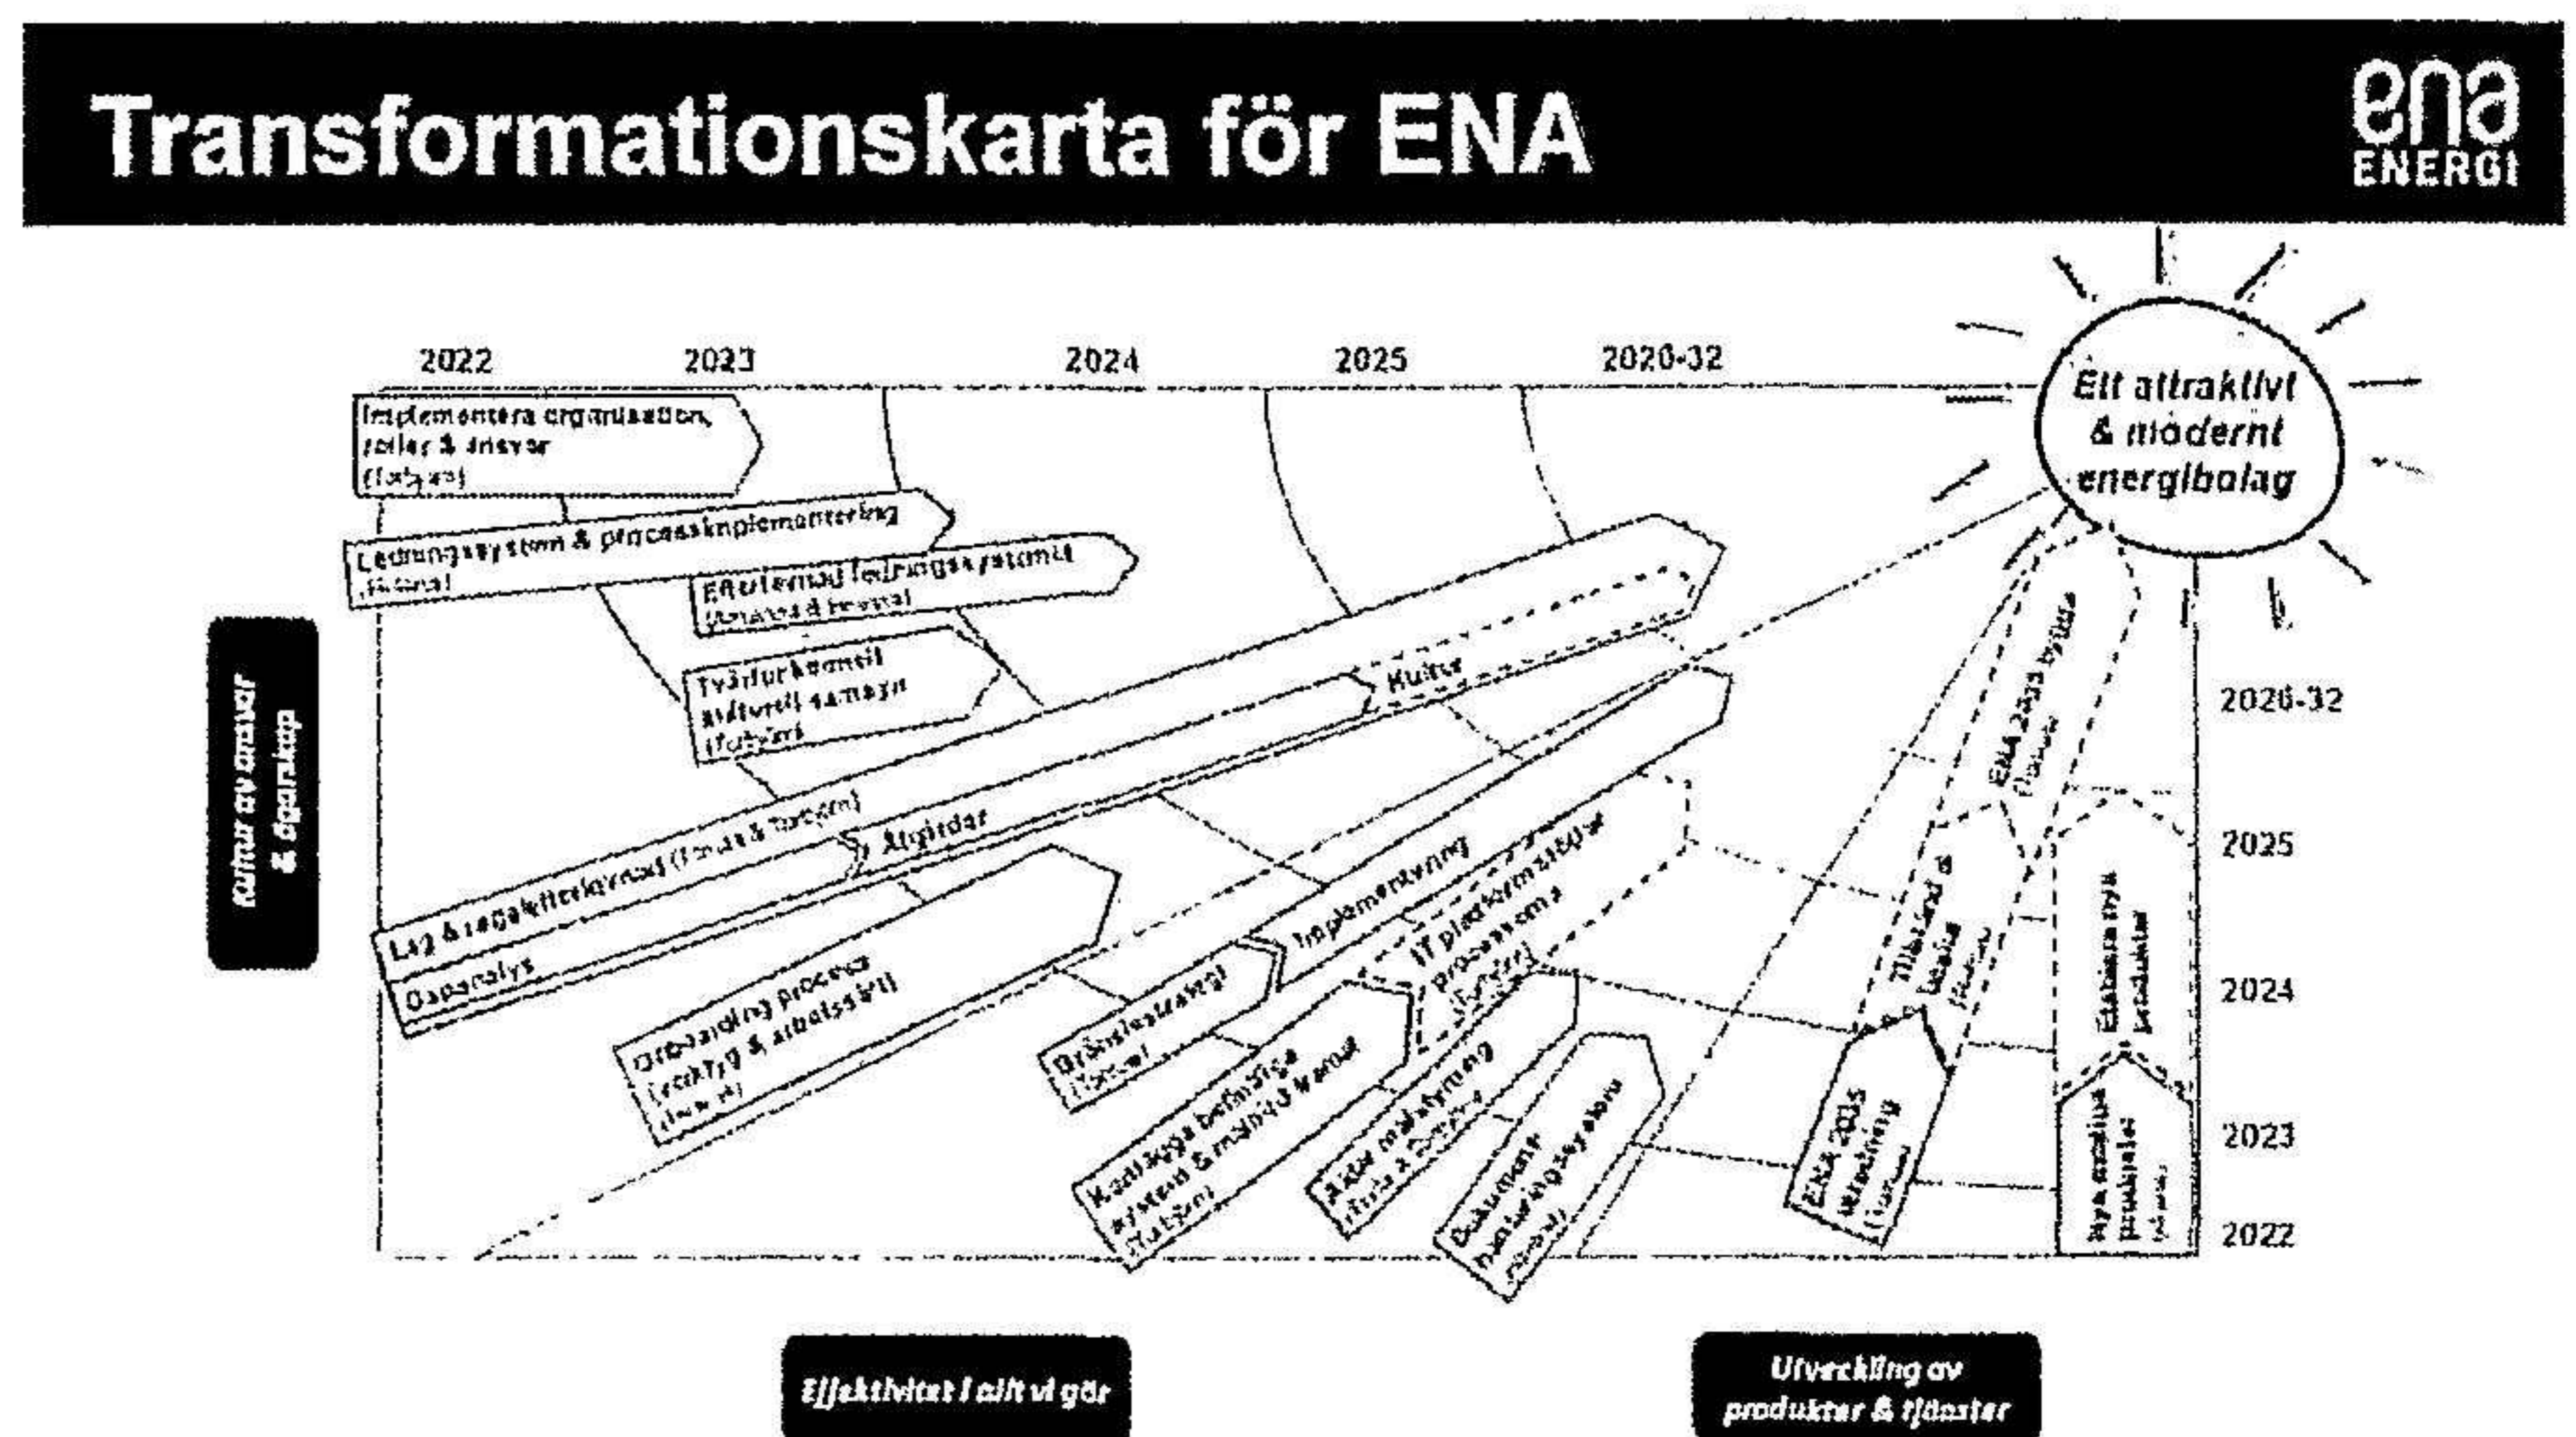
Transformationskarta för ENA

ena ENERGI

2022 2023 2024 2025 2026-32

Ett attraktivt & modernt energibolag

Implementera organisation, roller & ansvar (Fatyma)

Ledningssystem & processimplementering

Ledningssystem & processimplementering (Helena)

Effektivisera ledningssystemet (Annaleed & Helena)

Tvärfunktionell aktivitet samsyn (Fatyma)

Kultur

Lag & regelefterlevnad (Linda & Fatyma)

Åtgärdar

Gapanalys

Grundläggande process (ordning & arbetssätt) ([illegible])

Grundläggande ([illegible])

Implementering

IT plattformsstrategi processerna ([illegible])

Kartlägga befintliga system & mjukvara (Fatyma)

Måla målstyrning ([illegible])

Dokument hanteringssystem ([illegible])

ENA 2035 utredning ([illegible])

Tillstånd & lokala ([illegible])

ENA 2035 bygge ([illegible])

Etablera nya kunder

Nya ([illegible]) produkter ([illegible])

2026-32
2025
2024
2023
2022

Kultur av ansvar & ägarskap

Effektivitet i allt vi gör

Utveckling av produkter & tjänster